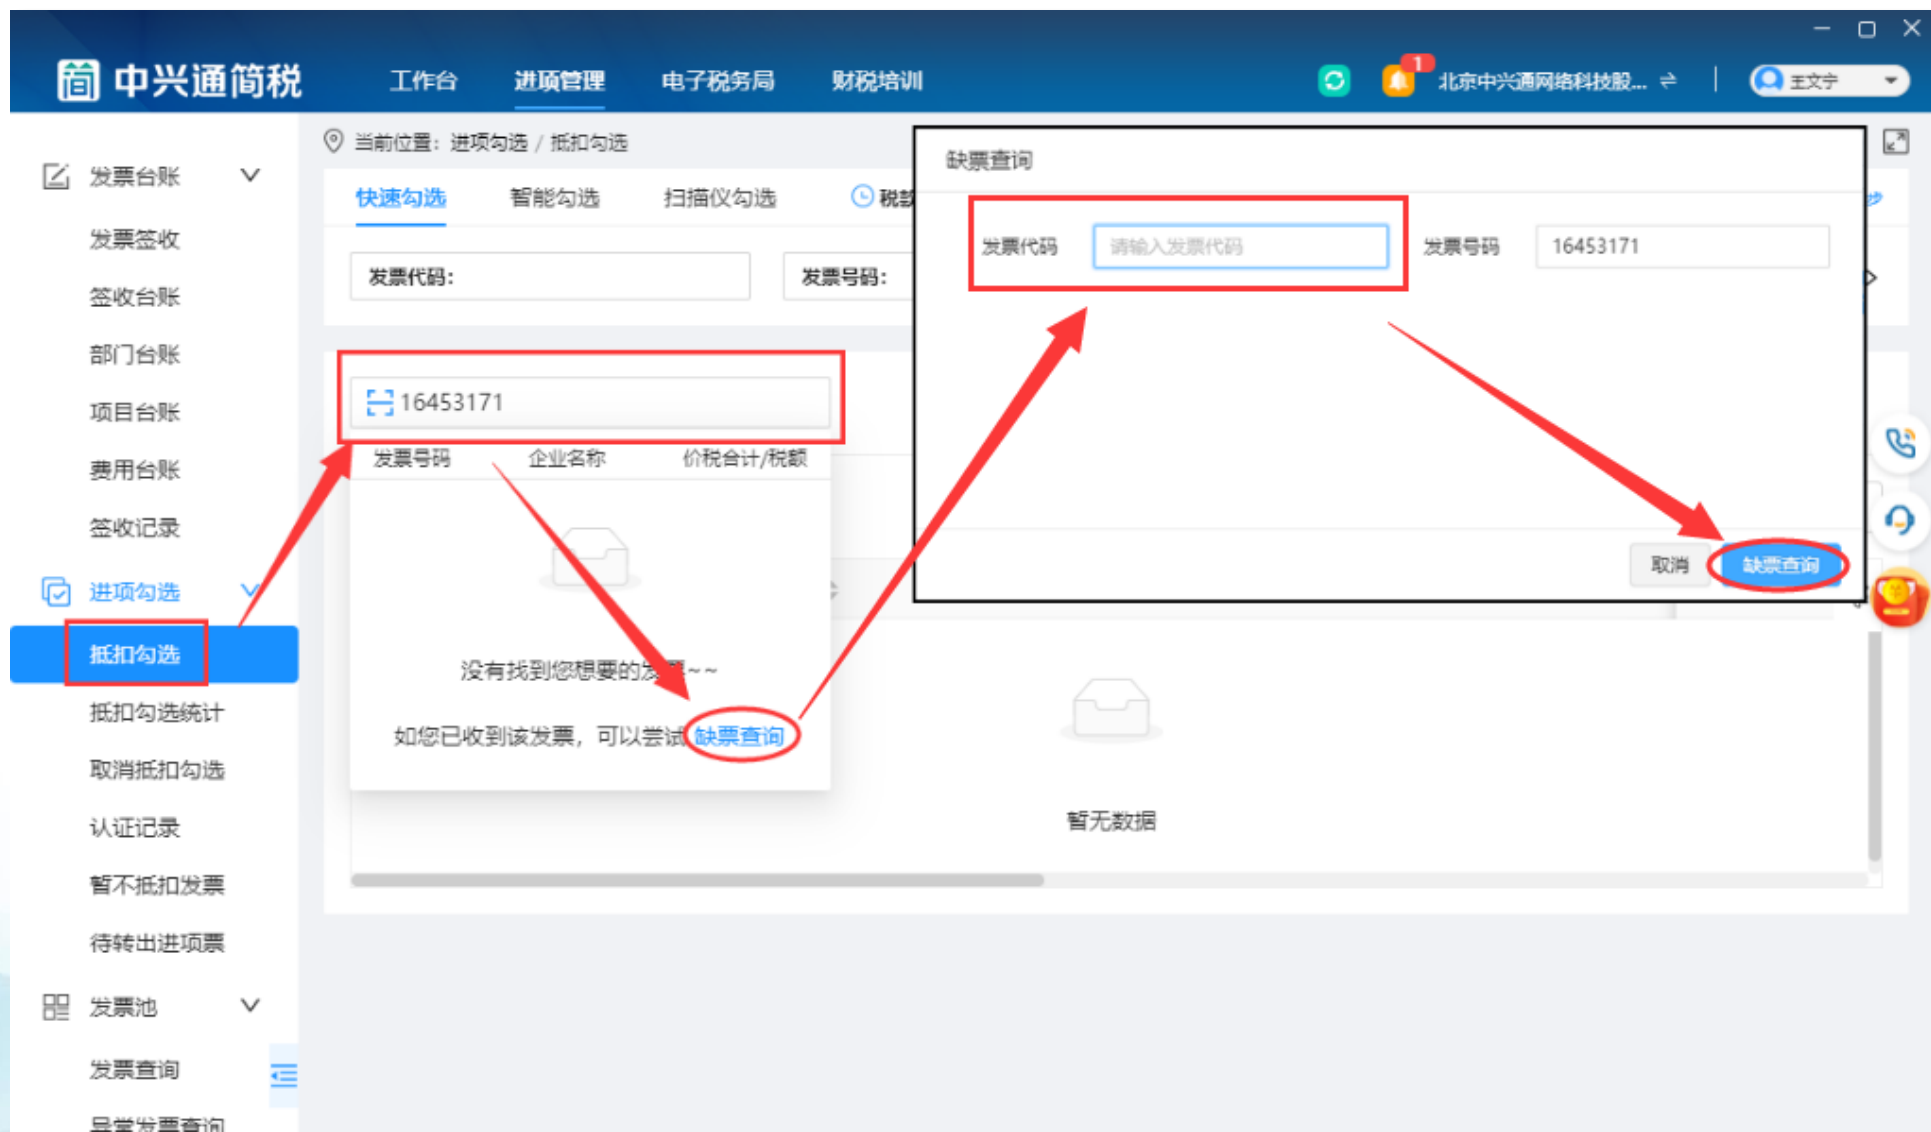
中兴通简税

工作台　进项管理　电子税务局　财税培训

1

北京中兴通网络科技股...

王文宁

发票台账
发票签收
签收台账
部门台账
项目台账
费用台账
签收记录
进项勾选
抵扣勾选
抵扣勾选统计
取消抵扣勾选
认证记录
暂不抵扣发票
待转出进项票
发票池
发票查询
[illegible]

当前位置：进项勾选 / 抵扣勾选

快速勾选　智能勾选　扫描仪勾选　税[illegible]

发票代码：　发票号码：

16453171

| 发票号码 | 企业名称 | 价税合计/税额 |
|---|---|---|

没有找到您想要的发票~~

如您已收到该发票，可以尝试缺票查询

暂无数据

缺票查询

发票代码　请输入发票代码　发票号码　16453171

取消　缺票查询